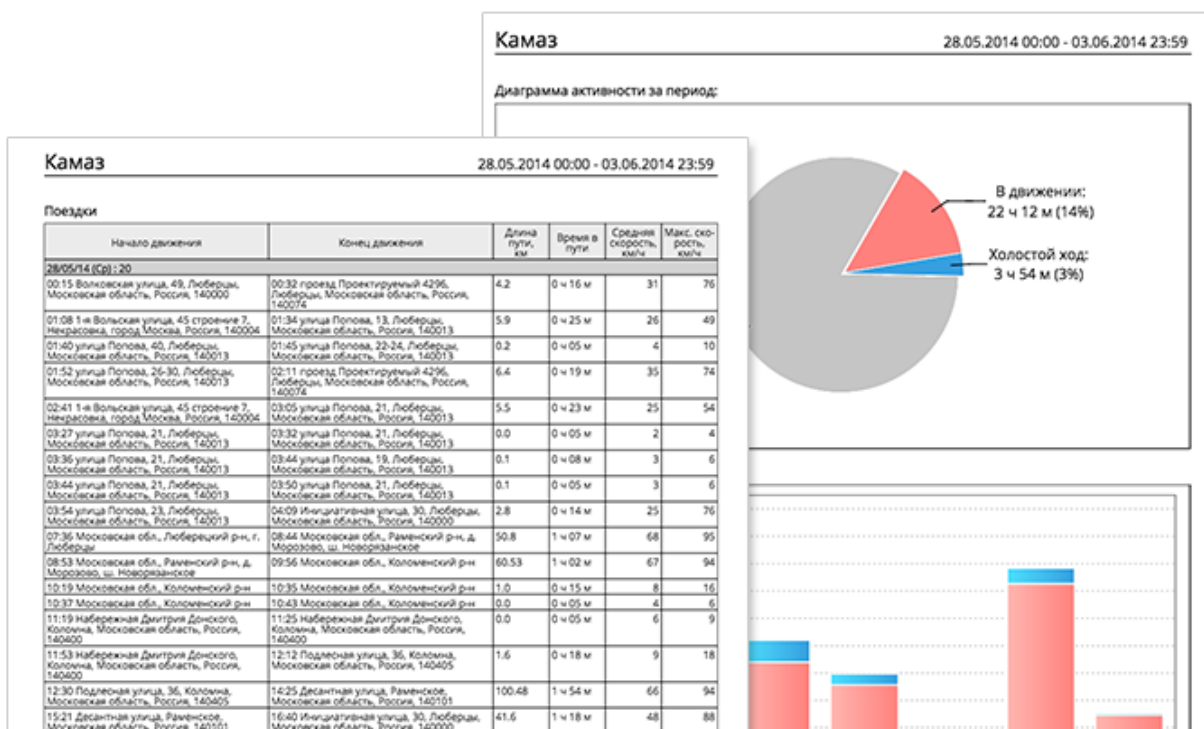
Камаз

28.05.2014 00:00 - 03.06.2014 23:59

Диаграмма активности за период:

В движении:
22 ч 12 м (14%)

Холостой ход:
3 ч 54 м (3%)

Камаз

28.05.2014 00:00 - 03.06.2014 23:59

Поездки

| Начало движения | Конец движения | Длина пути, км | Время в пути | Средняя скорость, км/ч | Макс. скорость, км/ч |
|---|---|---|---|---|---|
| 28/05/14 (Ср) : 20 | | | | | |
| 00:15 Волковская улица, 49, Люберцы, Московская область, Россия, 140000 | 00:32 проезд Проектируемый 4296, Люберцы, Московская область, Россия, 140074 | 4.2 | 0 ч 16 м | 31 | 76 |
| 01:08 1-я Вольская улица, 45 строение 7, Некрасовка, город Москва, Россия, 140004 | 01:34 улица Попова, 13, Люберцы, Московская область, Россия, 140013 | 5.9 | 0 ч 25 м | 26 | 49 |
| 01:40 улица Попова, 40, Люберцы, Московская область, Россия, 140013 | 01:45 улица Попова, 22-24, Люберцы, Московская область, Россия, 140013 | 0.2 | 0 ч 05 м | 4 | 10 |
| 01:52 улица Попова, 26-30, Люберцы, Московская область, Россия, 140013 | 02:11 проезд Проектируемый 4296, Люберцы, Московская область, Россия, 140074 | 6.4 | 0 ч 19 м | 35 | 74 |
| 02:41 1-я Вольская улица, 45 строение 7, Некрасовка, город Москва, Россия, 140004 | 03:05 улица Попова, 21, Люберцы, Московская область, Россия, 140013 | 5.5 | 0 ч 23 м | 25 | 54 |
| 03:27 улица Попова, 21, Люберцы, Московская область, Россия, 140013 | 03:32 улица Попова, 21, Люберцы, Московская область, Россия, 140013 | 0.0 | 0 ч 05 м | 2 | 4 |
| 03:36 улица Попова, 21, Люберцы, Московская область, Россия, 140013 | 03:44 улица Попова, 19, Люберцы, Московская область, Россия, 140013 | 0.1 | 0 ч 08 м | 3 | 6 |
| 03:44 улица Попова, 21, Люберцы, Московская область, Россия, 140013 | 03:50 улица Попова, 21, Люберцы, Московская область, Россия, 140013 | 0.1 | 0 ч 05 м | 3 | 6 |
| 03:54 улица Попова, 23, Люберцы, Московская область, Россия, 140013 | 04:09 Инициативная улица, 30, Люберцы, Московская область, Россия, 140000 | 2.8 | 0 ч 14 м | 25 | 76 |
| 07:36 Московская обл., Люберецкий р-н, г. Люберцы | 08:44 Московская обл., Раменский р-н, д. Морозово, ш. Новорязанское | 50.8 | 1 ч 07 м | 68 | 95 |
| 08:53 Московская обл., Раменский р-н, д. Морозово, ш. Новорязанское | 09:56 Московская обл., Коломенский р-н | 60.53 | 1 ч 02 м | 67 | 94 |
| 10:19 Московская обл., Коломенский р-н | 10:35 Московская обл., Коломенский р-н | 1.0 | 0 ч 15 м | 8 | 16 |
| 10:37 Московская обл., Коломенский р-н | 10:43 Московская обл., Коломенский р-н | 0.0 | 0 ч 05 м | 4 | 6 |
| 11:19 Набережная Дмитрия Донского, Коломна, Московская область, Россия, 140400 | 11:25 Набережная Дмитрия Донского, Коломна, Московская область, Россия, 140400 | 0.0 | 0 ч 05 м | 6 | 9 |
| 11:53 Набережная Дмитрия Донского, Коломна, Московская область, Россия, 140400 | 12:12 Подлесная улица, 36, Коломна, Московская область, Россия, 140405 | 1.6 | 0 ч 18 м | 9 | 18 |
| 12:30 Подлесная улица, 36, Коломна, Московская область, Россия, 140405 | 14:25 Десантная улица, Раменское, Московская область, Россия, 140101 | 100.48 | 1 ч 54 м | 66 | 94 |
| 15:21 Десантная улица, Раменское, Московская область, Россия, 140101 | 16:40 Инициативная улица, 30, Люберцы, Московская область, Россия, 140000 | 41.6 | 1 ч 18 м | 48 | 88 |